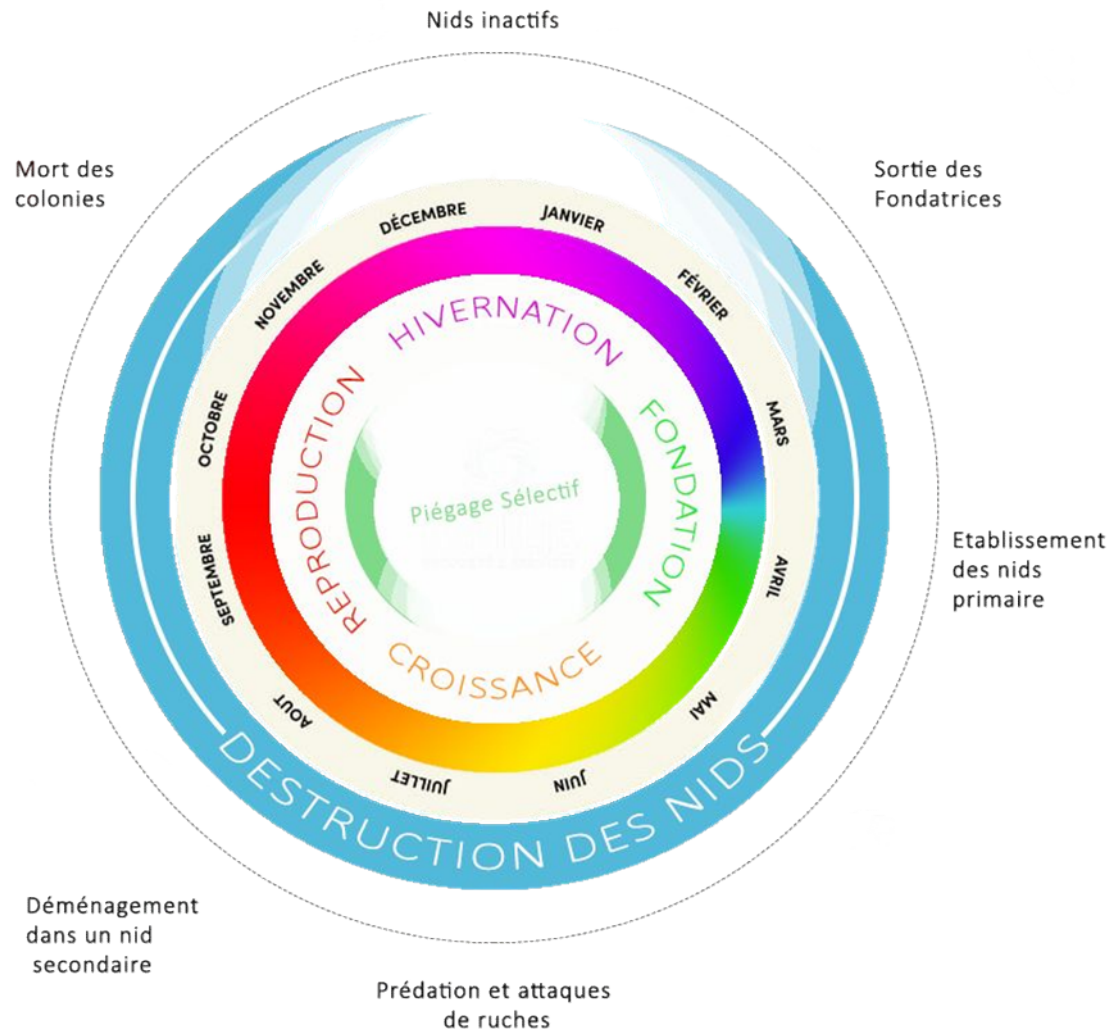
Nids inactifs

Mort des colonies

Sortie des Fondatrices

DÉCEMBRE
JANVIER
FÉVRIER
NOVEMBRE
MARS
OCTOBRE
AVRIL
SEPTEMBRE
MAI
AOUT
JUILLET
JUIN

HIVERNATION
FONDATION
CROISSANCE
REPRODUCTION

Piégage Sélectif

Etablissement des nids primaire

DESTRUCTION DES NIDS

Déménagement dans un nid secondaire

Prédation et attaques de ruches